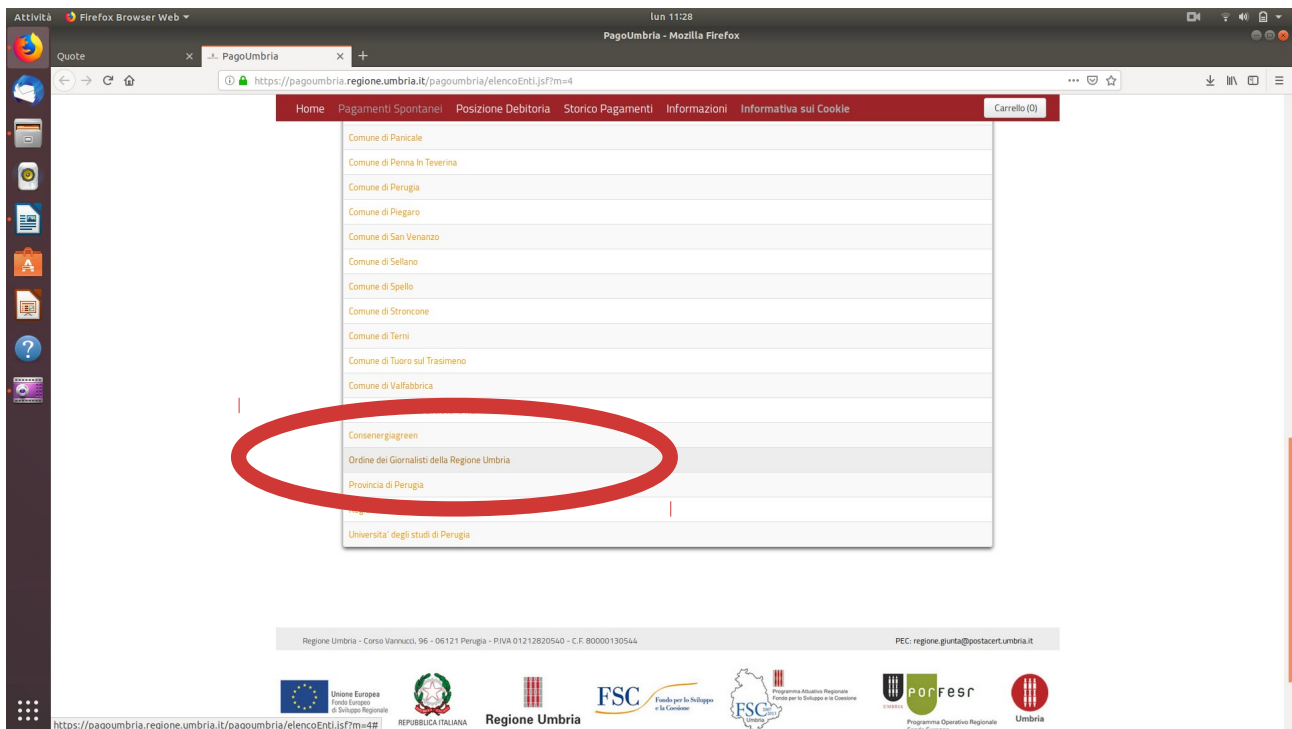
Attività Firefox Browser Web lun 11:28

PagoUmbria - Mozilla Firefox

Quote × PagoUmbria × +

https://pagoumbria.regione.umbria.it/pagoumbria/elencoEnti.jsf?m=4

Home Pagamenti Spontanei Posizione Debitoria Storico Pagamenti Informazioni Informativa sui Cookie Carrello (0)

Comune di Panicale
Comune di Penna In Teverina
Comune di Perugia
Comune di Piegaro
Comune di San Venanzo
Comune di Sellano
Comune di Spello
Comune di Stroncone
Comune di Terni
Comune di Tuoro sul Trasimeno
Comune di Valfabbrica
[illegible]
Consenergiagreen
Ordine dei Giornalisti della Regione Umbria
Provincia di Perugia
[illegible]
Universita' degli studi di Perugia

Regione Umbria - Corso Vannucci, 96 - 06121 Perugia - P.IVA 01212820540 - C.F. 80000130544

PEC: regione.giunta@postacert.umbria.it

Unione Europea Fondo Europeo di Sviluppo Regionale
REPUBBLICA ITALIANA
Regione Umbria
FSC Fondo per lo Sviluppo e la Coesione
Programma Attuativo Regionale Fondo per lo Sviluppo e la Coesione
FSC Umbria
POR FESR UMBRIA Programma Operativo Regionale
Umbria

https://pagoumbria.regione.umbria.it/pagoumbria/elencoEnti.jsf?m=4#